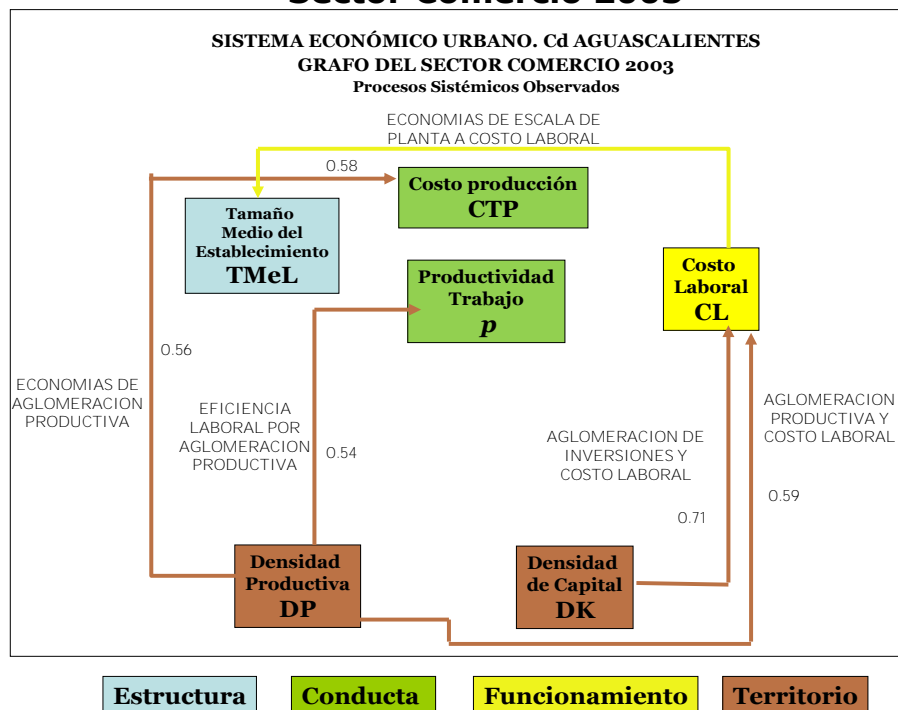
SISTEMA ECONÓMICO URBANO. Cd AGUASCALIENTES
GRAFO DEL SECTOR COMERCIO 2003
Procesos Sistémicos Observados

ECONOMIAS DE ESCALA DE PLANTA A COSTO LABORAL

0.58

Costo producción
CTP

Tamaño Medio del Establecimiento
TMeL

Productividad Trabajo
$p$

Costo Laboral
CL

0.56

ECONOMIAS DE AGLOMERACION PRODUCTIVA

EFICIENCIA LABORAL POR AGLOMERACION PRODUCTIVA

0.54

AGLOMERACION DE INVERSIONES Y COSTO LABORAL

AGLOMERACION PRODUCTIVA Y COSTO LABORAL

0.71

0.59

Densidad Productiva
DP

Densidad de Capital
DK

Estructura
Conducta
Funcionamiento
Territorio